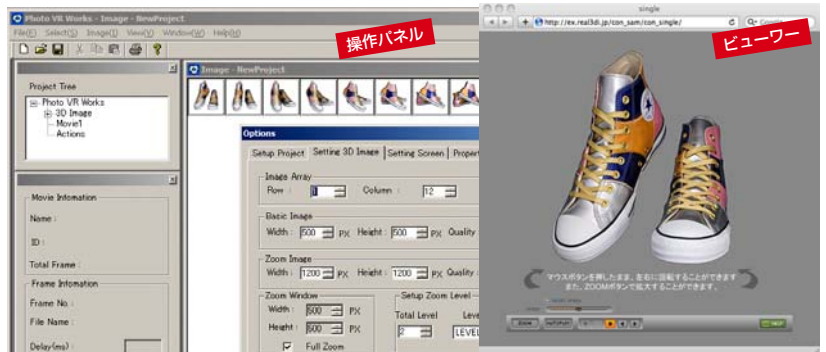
Photo VR Works - Image - NewProject

File(F) Select(S) Image(I) View(V) Window(W) Help(H)

操作パネル

Project Tree

Photo VR Works
3D Image
Movie1
Actions

Image - NewProject

Movie Infomation

Name :

ID :

Total Frame :

Frame Infomation

Frame No. :

File Name :

Delay(ms) :

Options

Setup Project | Setting 3D Image | Setting Screen | Propert

Image Array

Row : 1 Column : 12

Basic Image

Width : 500 PX Height : 500 PX Quality

Zoom Image

Width : 1200 PX Height : 1200 PX Quality

Zoom Window

Width : 600 PX

Height : 600 PX

Full Zoom

Setup Zoom Level

Total Level Leve

2 LEVEL

single

http://ex.real3di.jp/con_sam/con_single/

ビューワー

マウスボタンを押したまま、左右に回転することができます
また、ZOOMボタンで拡大することができます。